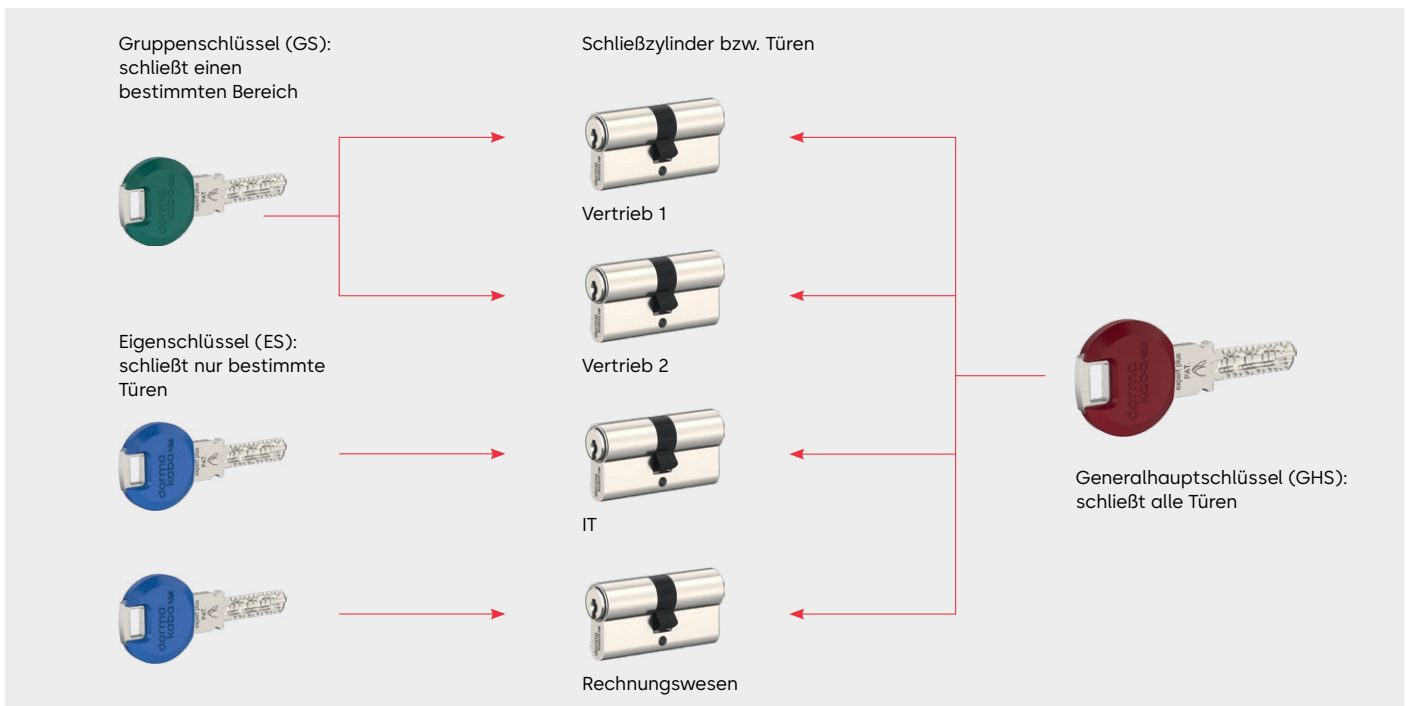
Gruppenschlüssel (GS): schließt einen bestimmten Bereich

Schließzylinder bzw. Türen

dorma kaba

Vertrieb 1

Vertrieb 2

Eigenschlüssel (ES): schließt nur bestimmte Türen

dorma kaba

IT

dorma kaba

Rechnungswesen

dorma kaba

Generalhauptschlüssel (GHS): schließt alle Türen